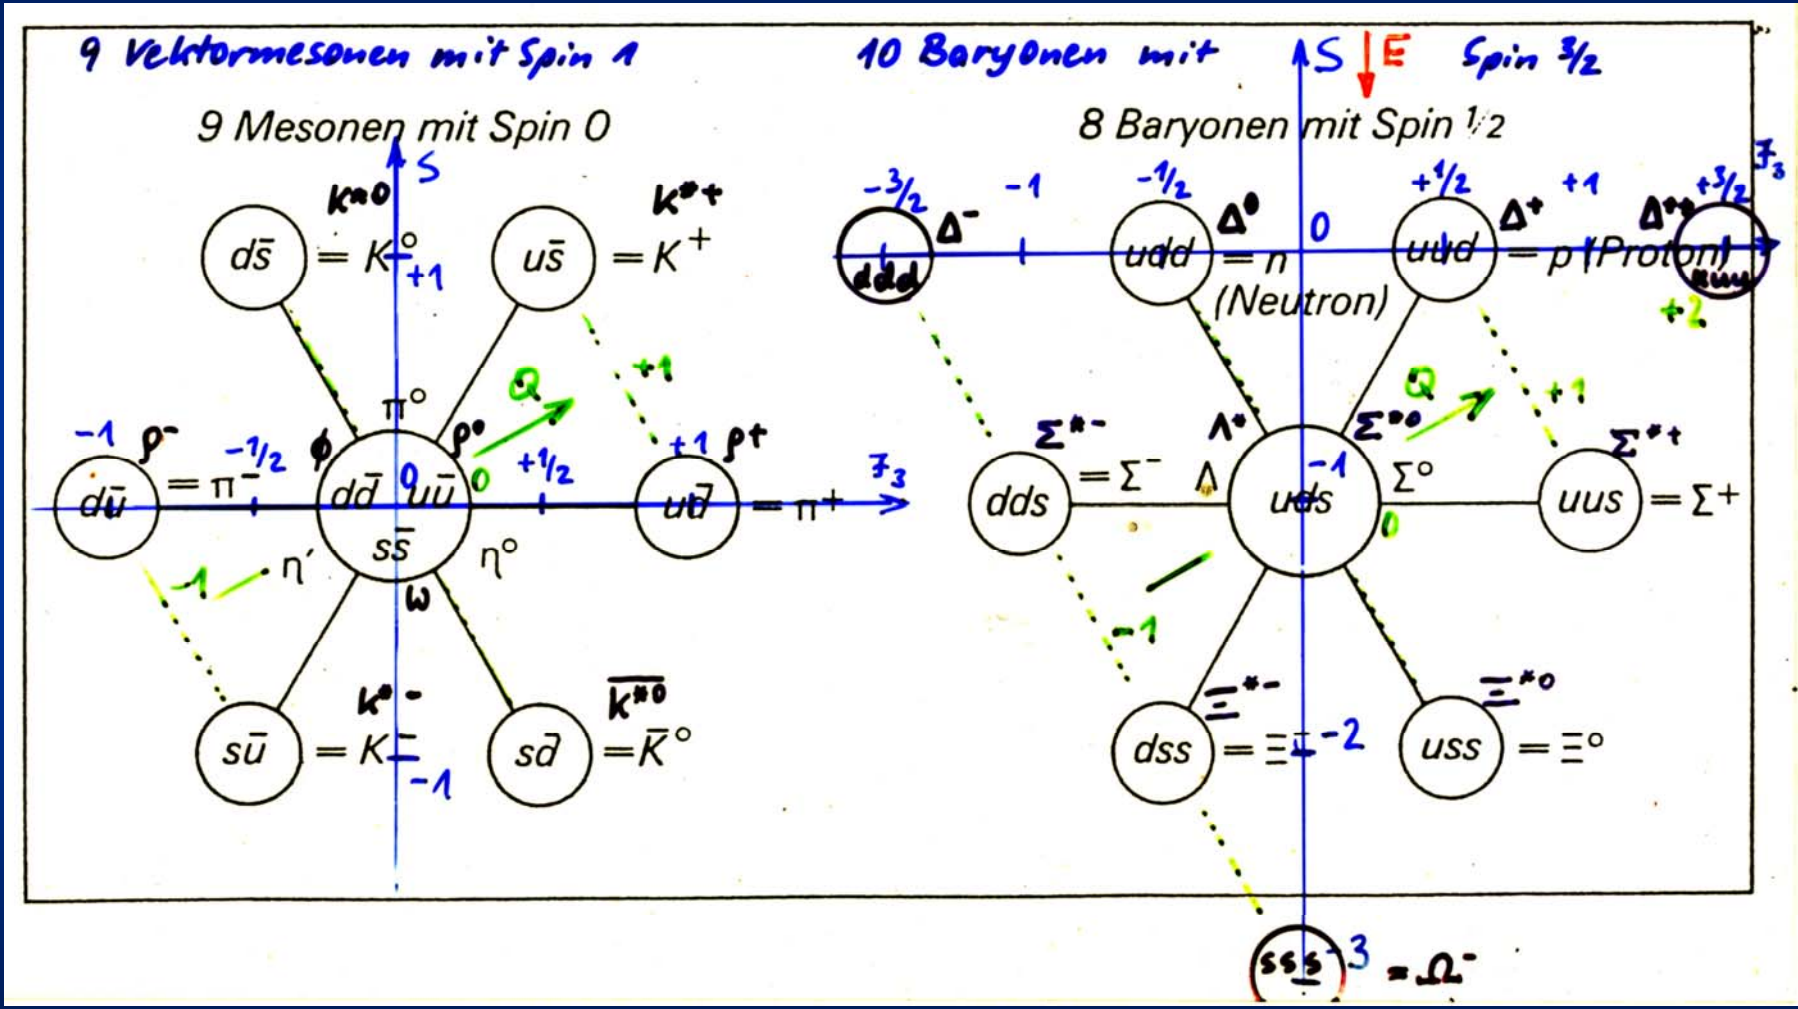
9 Vektormesonen mit Spin 1

9 Mesonen mit Spin 0

S

$K^{*0}$ $K^{*+}$

$d\bar{s}$ $= K^0$ +1 $u\bar{s}$ $= K^+$

Q +1

$\pi^0$

-1 $\rho^-$ -1/2 $\phi$ $\rho^0$ +1 $\rho^+$ $T_3$

$d\bar{u}$ $= \pi^-$ $d\bar{d}$ 0 $u\bar{u}$ 0 +1/2 $u\bar{d}$ $= \pi^+$

$s\bar{s}$

-1 $\eta'$ $\eta^0$

$\omega$

$K^{*-}$ $\overline{K^{*0}}$

$s\bar{u}$ $= K^-$ $s\bar{d}$ $= \bar{K}^0$

-1

10 Baryonen mit S E Spin 3/2

8 Baryonen mit Spin 1/2

$T_3$

-3/2 -1 -1/2 +1/2 +1 +3/2

$\Delta^-$ $\Delta^0$ 0 $\Delta^+$ $\Delta^{++}$

ddd udd $= n$ uud $= p$ (Proton) uuu

(Neutron) +2

Q +1

$\Sigma^{*-}$ $\Lambda^*$ $\Sigma^{*0}$ $\Sigma^{*+}$

dds $= \Sigma^-$ $\Lambda$ -1 uds $\Sigma^0$ uus $= \Sigma^+$

0

-1

$\Xi^{*-}$ $\Xi^{*0}$

dss $= \Xi^-$ -2 uss $= \Xi^0$

sss -3 $= \Omega^-$